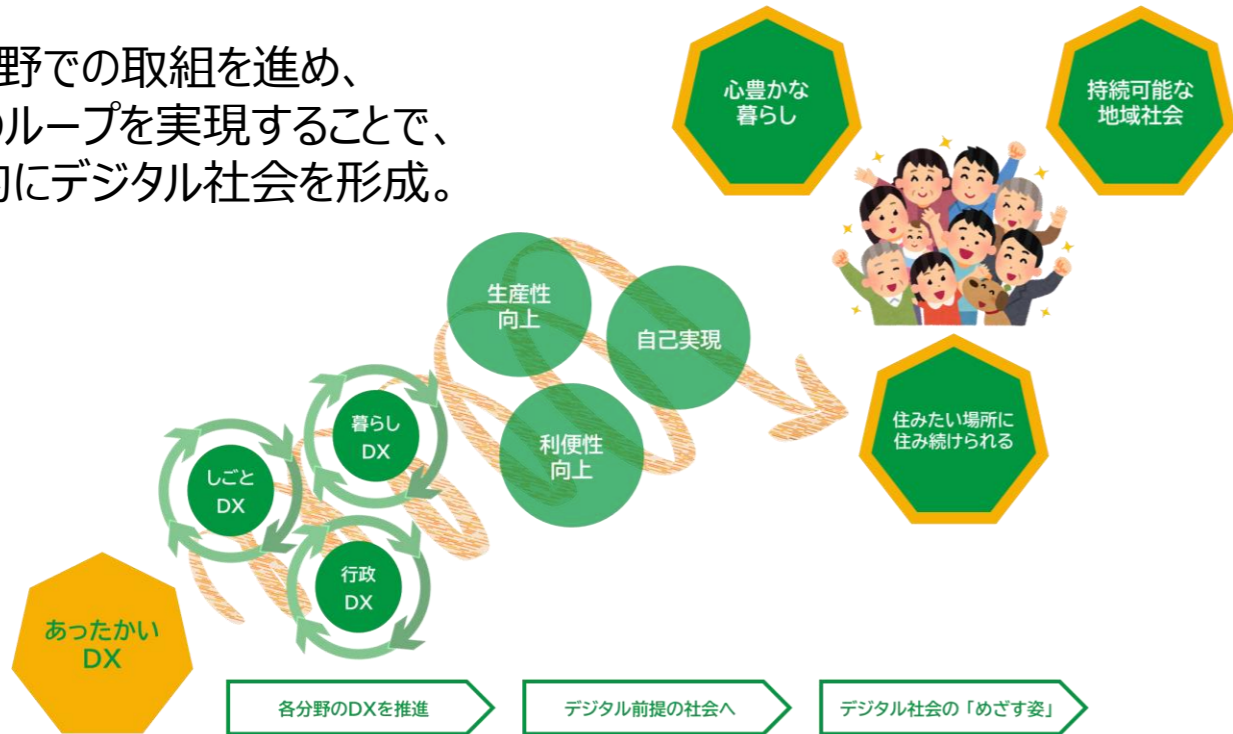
野での取組を進め、
ループを実現することで、
にデジタル社会を形成。

心豊かな暮らし

持続可能な地域社会

生産性向上

自己実現

利便性向上

住みたい場所に住み続けられる

暮らしDX

しごとDX

行政DX

あったかいDX

各分野のDXを推進

デジタル前提の社会へ

デジタル社会の「めざす姿」